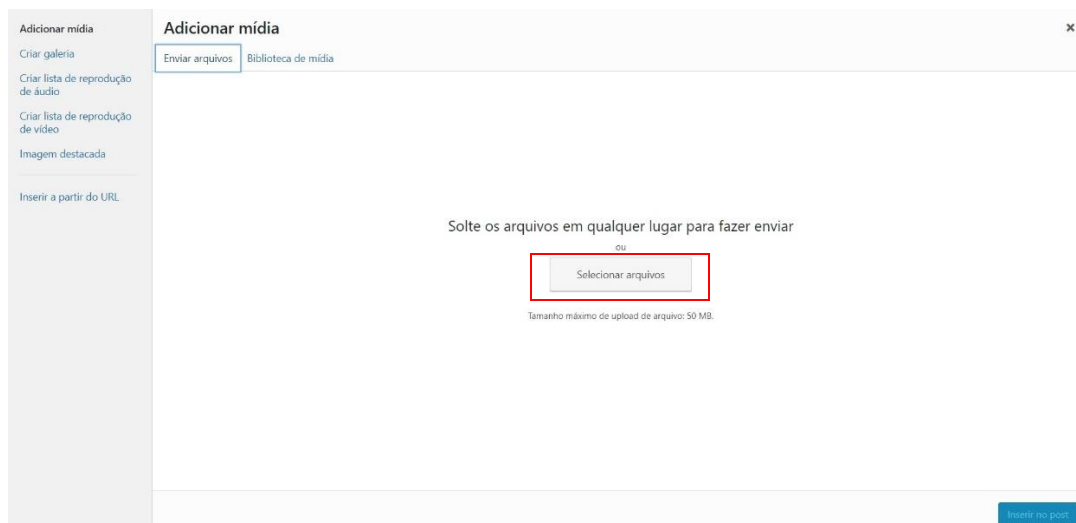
Adicionar mídia
Criar galeria
Criar lista de reprodução de áudio
Criar lista de reprodução de vídeo
Imagem destacada
Inserir a partir do URL

Adicionar mídia
×
Enviar arquivos
Biblioteca de mídia

Solte os arquivos em qualquer lugar para fazer enviar
ou
Selecionar arquivos
Tamanho máximo de upload de arquivo: 50 MB.

Inserir no post